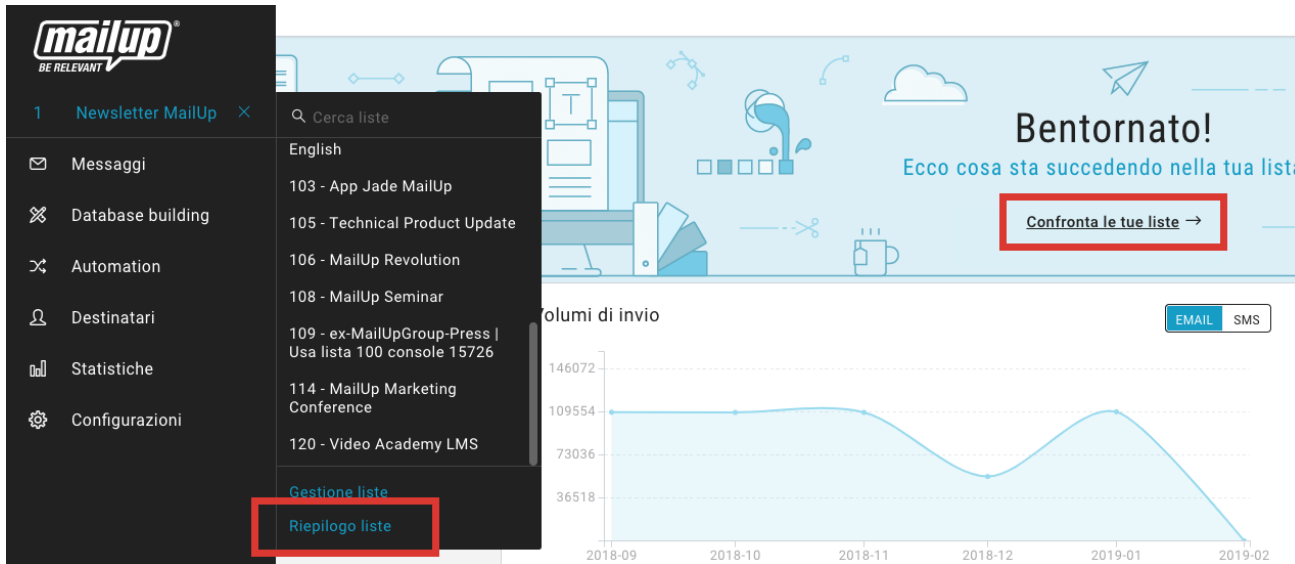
mailup®
BE RELEVANT

1 Newsletter MailUp ×

Messaggi
Database building
Automation
Destinatari
Statistiche
Configurazioni

Cerca liste
English
103 - App Jade MailUp
105 - Technical Product Update
106 - MailUp Revolution
108 - MailUp Seminar
109 - ex-MailUpGroup-Press | Usa lista 100 console 15726
114 - MailUp Marketing Conference
120 - Video Academy LMS
Gestione liste
Riepilogo liste

Bentornato!
Ecco cosa sta succedendo nella tua lista
Confronta le tue liste →

Volumi di invio
EMAIL SMS

146072
109554
73036
36518

2018-09 2018-10 2018-11 2018-12 2019-01 2019-02